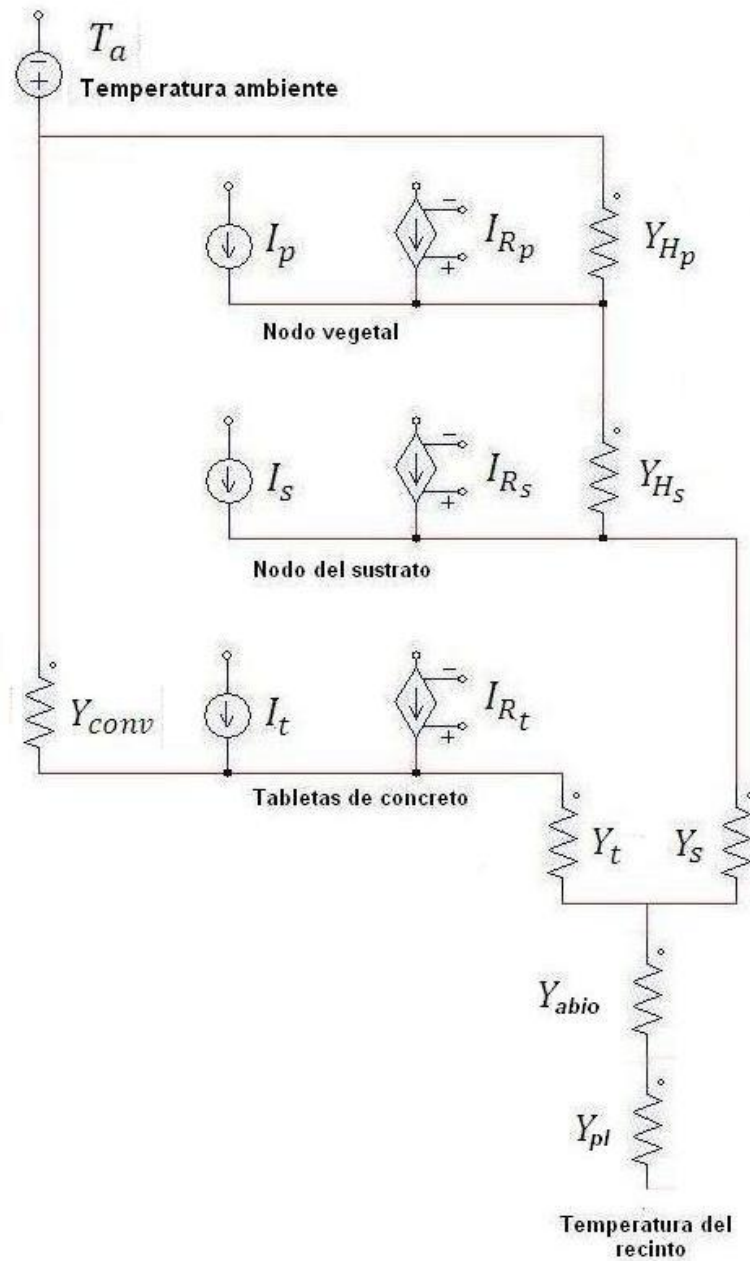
$T_a$
Temperatura ambiente

$I_p$ $I_{R_p}$ $Y_{H_p}$

Nodo vegetal

$I_s$ $I_{R_s}$ $Y_{H_s}$

Nodo del sustrato

$Y_{conv}$ $I_t$ $I_{R_t}$

Tabletas de concreto

$Y_t$ $Y_s$

$Y_{abio}$

$Y_{pl}$

Temperatura del recinto